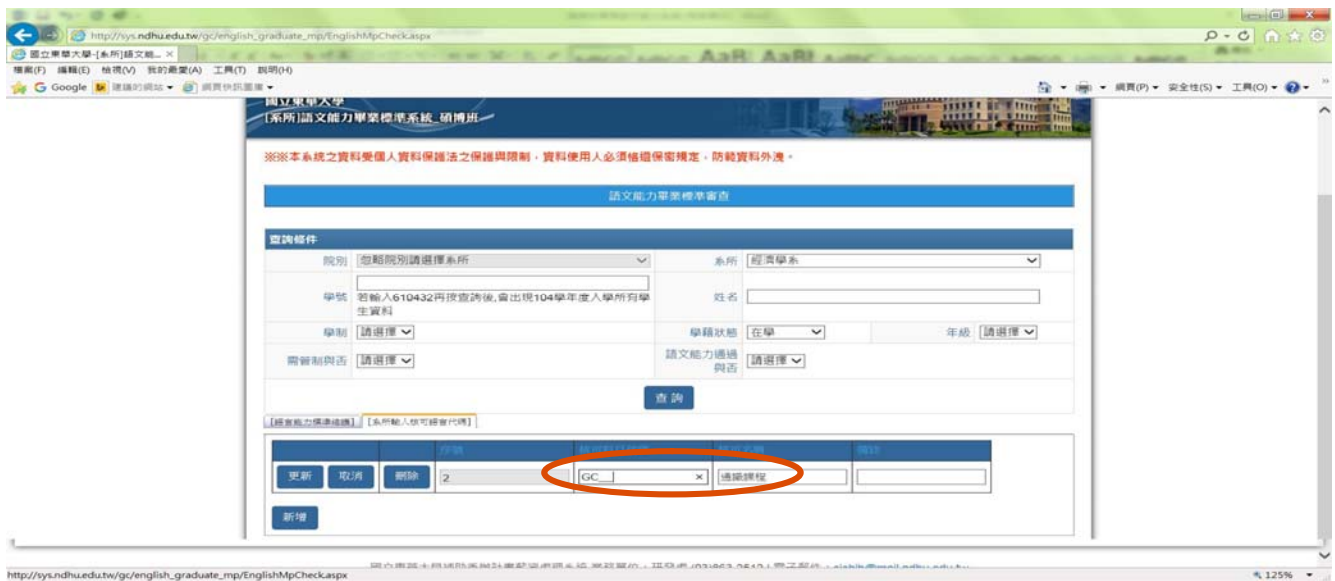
http://sys.ndhu.edu.tw/gc/english_graduate_mp/EnglishMpCheck.aspx

國立東華大學-[系所]語文能... ×

檔案(F) 編輯(E) 檢視(V) 我的最愛(A) 工具(T) 說明(H)

Google 建議的網站 ▾ 網頁快訊圖庫 ▾

網頁(P) ▾ 安全性(S) ▾ 工具(O) ▾

國立東華大學
[系所]語文能力畢業標準系統_碩博班

※※本系統之資料受個人資料保護法之保護與限制，資料使用人必須恪遵保密規定，防範資料外洩。

語文能力畢業標準審查

查詢條件

| 院別 | 忽略院別請選擇系所 | 系所 | 經濟學系 | | |
|---|---|---|---|---|---|
| 學號 | 若輸入610432再按查詢後,會出現104學年度入學所有學生資料 | 姓名 | | | |
| 學制 | 請選擇 | 學籍狀態 | 在學 | 年級 | 請選擇 |
| 需審核與否 | 請選擇 | 語文能力通過與否 | 請選擇 | | |

查 詢

[語言能力標準維護] [系所輸入核可語言代碼]

| | | | 序號 | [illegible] | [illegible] | 備註 |
|---|---|---|---|---|---|---|
| 更新 | 取消 | 刪除 | 2 | GC_ | 通識課程 | |

新增

http://sys.ndhu.edu.tw/gc/english_graduate_mp/EnglishMpCheck.aspx

125%